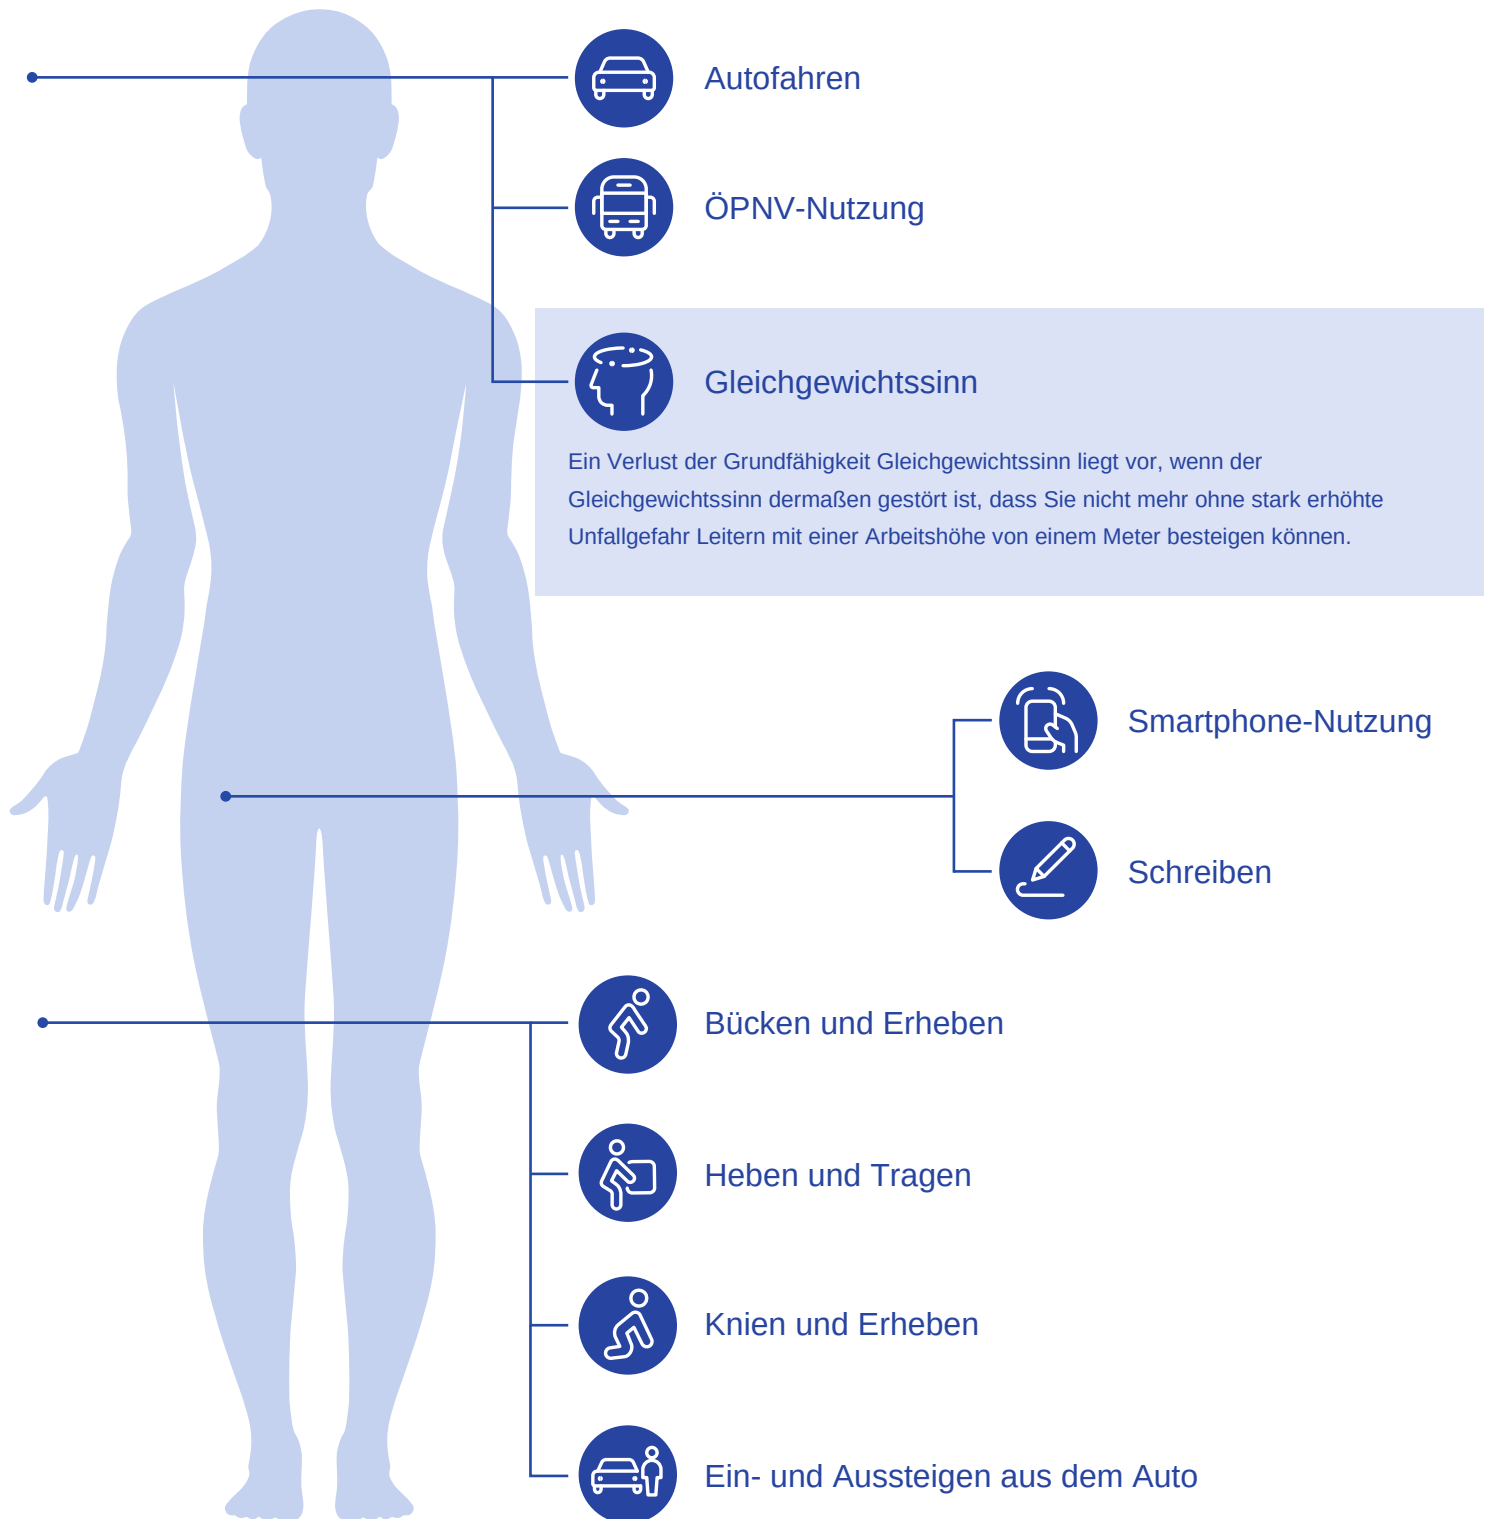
Autofahren

ÖPNV-Nutzung

Gleichgewichtssinn

Ein Verlust der Grundfähigkeit Gleichgewichtssinn liegt vor, wenn der Gleichgewichtssinn dermaßen gestört ist, dass Sie nicht mehr ohne stark erhöhte Unfallgefahr Leitern mit einer Arbeitshöhe von einem Meter besteigen können.

Smartphone-Nutzung

Schreiben

Bücken und Erheben

Heben und Tragen

Knien und Erheben

Ein- und Aussteigen aus dem Auto